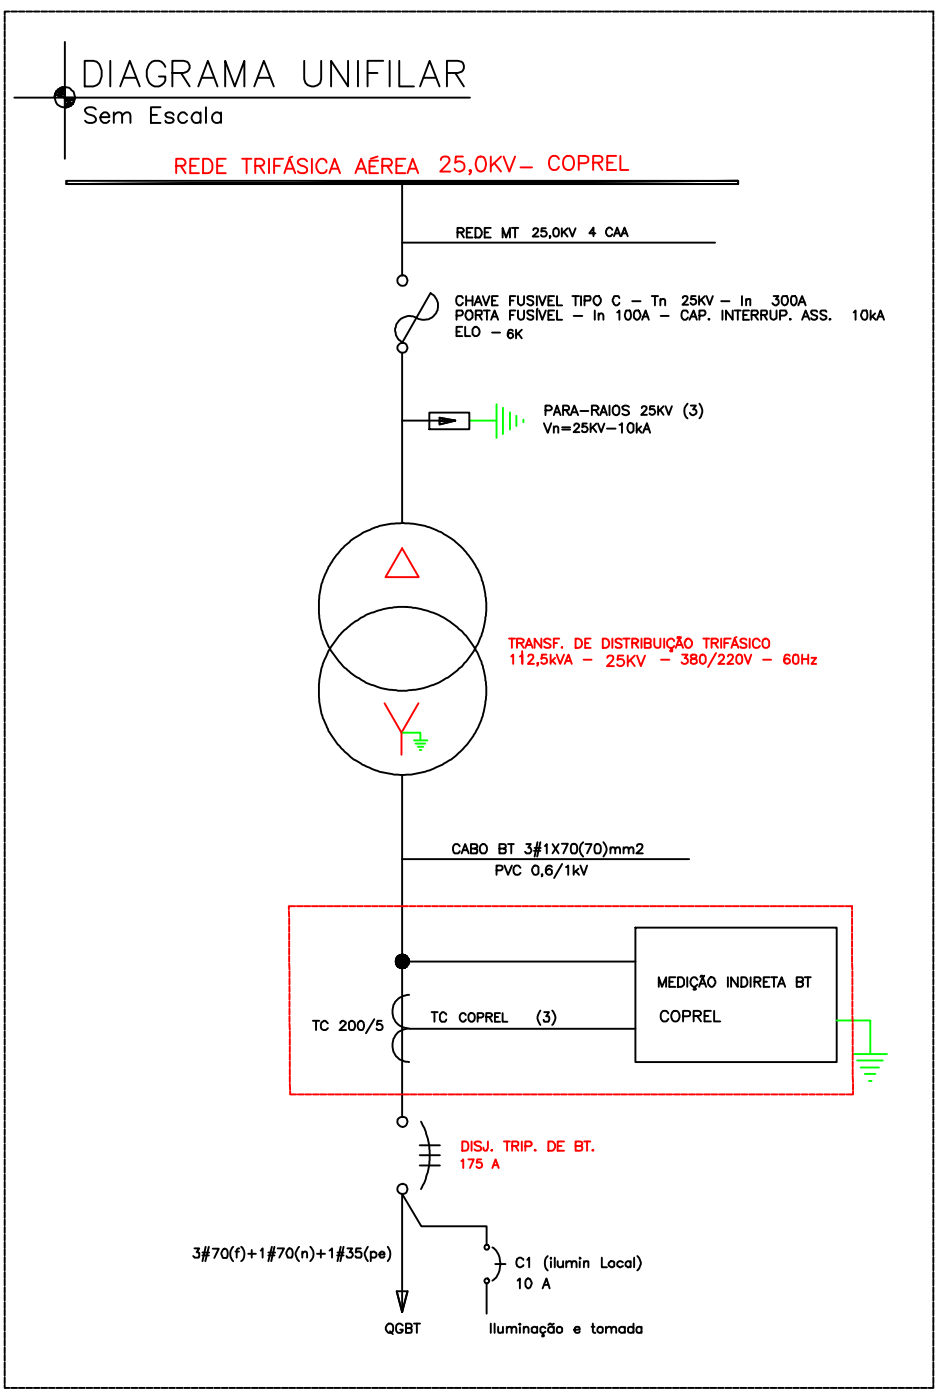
DIAGRAMA UNIFILAR
Sem Escala

REDE TRIFÁSICA AÉREA 25,0KV– COPREL

REDE MT 25,0KV 4 CAA

CHAVE FUSIVEL TIPO C – Tn 25KV – In 300A
PORTA FUSÍVEL – In 100A – CAP. INTERRUP. ASS. 10kA
ELO – 6K

PARA–RAIOS 25KV (3)
Vn=25KV–10kA

TRANSF. DE DISTRIBUIÇÃO TRIFÁSICO
112,5kVA – 25KV – 380/220V – 60Hz

CABO BT 3#1X70(70)mm2
PVC 0,6/1kV

MEDIÇÃO INDIRETA BT
COPREL

TC 200/5
TC COPREL (3)

DISJ. TRIP. DE BT.
175 A

3#70(f)+1#70(n)+1#35(pe)

C1 (ilumin Local)
10 A

QGBT

Iluminação e tomada